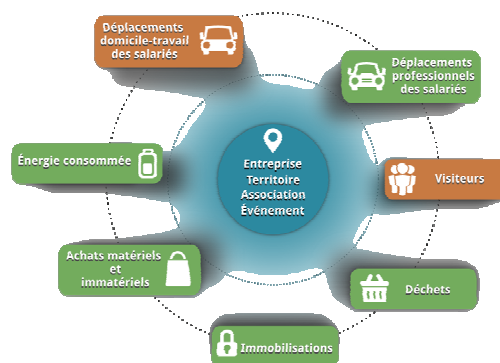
Déplacements domicile-travail des salariés

Déplacements professionnels des salariés

Énergie consommée

Entreprise
Territoire
Association
Événement

Visiteurs

Achats matériels et immatériels

Déchets

Immobilisations